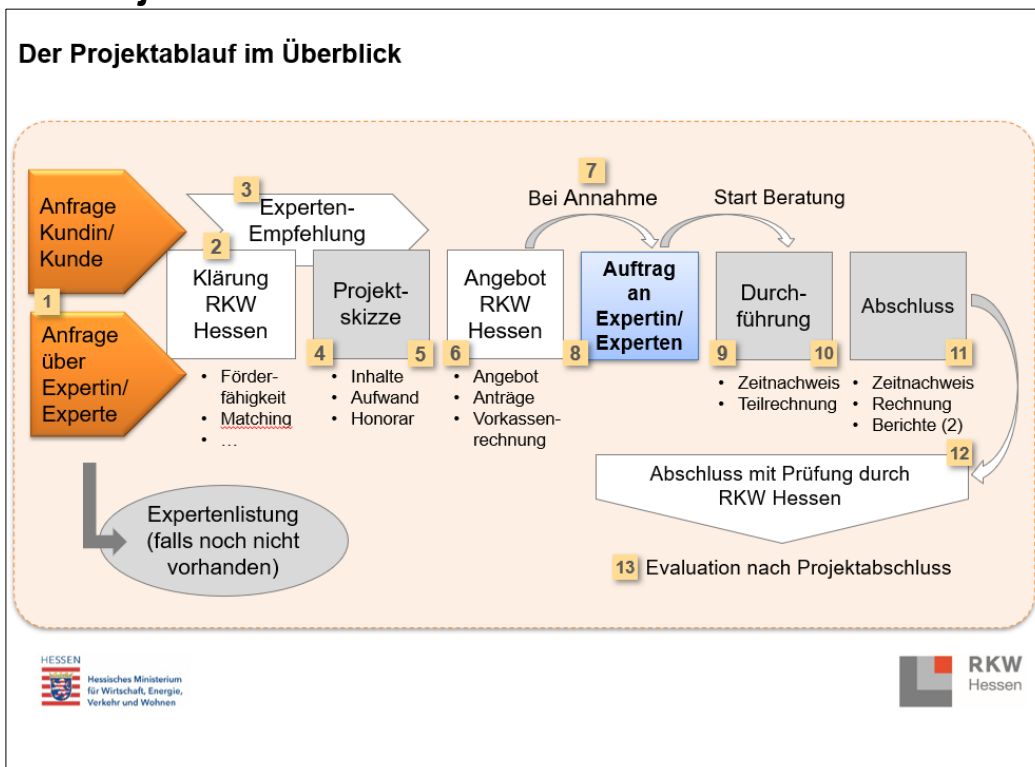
Der Projektablauf im Überblick

Anfrage Kundin/ Kunde

1

Anfrage über Expertin/ Experte

3 Experten-Empfehlung

2 Klärung RKW Hessen

- Förderfähigkeit
- Matching
- …

Projektskizze

4 5

- Inhalte
- Aufwand
- Honorar

Angebot RKW Hessen

6

- Angebot
- Anträge
- Vorkassenrechnung

7 Bei Annahme

Auftrag an Expertin/ Experten

8

Start Beratung

Durchführung

9 10

- Zeitnachweis
- Teilrechnung

Abschluss

11

- Zeitnachweis
- Rechnung
- Berichte (2)

12

Abschluss mit Prüfung durch RKW Hessen

Expertenlistung (falls noch nicht vorhanden)

13 Evaluation nach Projektabschluss

HESSEN
Hessisches Ministerium für Wirtschaft, Energie, Verkehr und Wohnen

RKW Hessen